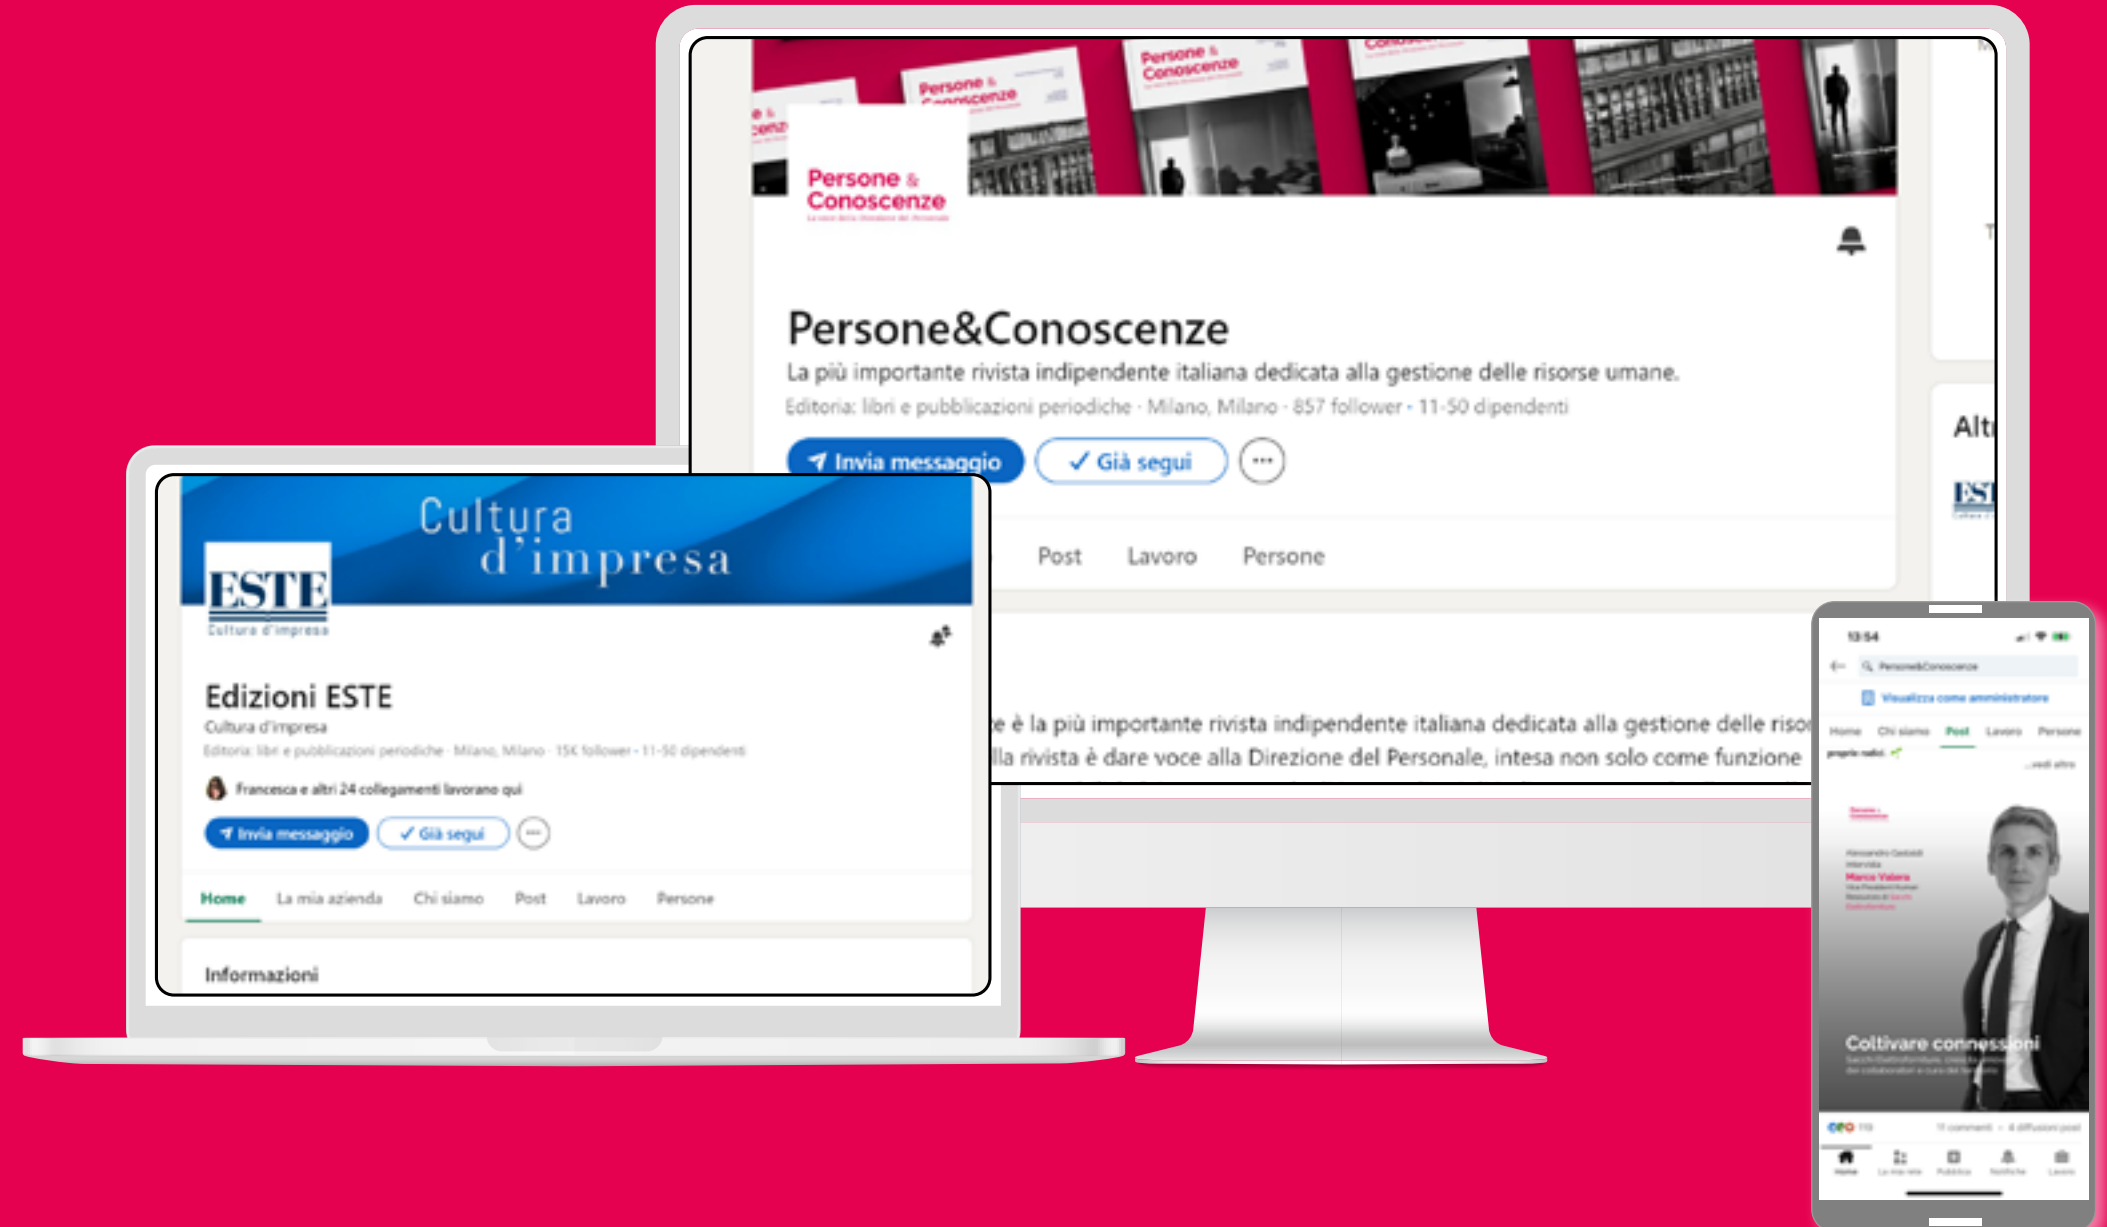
Persone & Conoscenze

Persone&Conoscenze

La più importante rivista indipendente italiana dedicata alla gestione delle risorse umane.

Editoria: libri e pubblicazioni periodiche · Milano, Milano · 857 follower · 11-50 dipendenti

Invia messaggio

✓ Già segui

Post Lavoro Persone

Alt

e è la più importante rivista indipendente italiana dedicata alla gestione delle riso

lla rivista è dare voce alla Direzione del Personale, intesa non solo come funzione

Cultura d'impresa

ESTE
Cultura d'impresa

Edizioni ESTE

Cultura d'impresa

Editoria: libri e pubblicazioni periodiche · Milano, Milano · 15K follower · 11-50 dipendenti

Francesca e altri 24 collegamenti lavorano qui

Invia messaggio

✓ Già segui

Home La mia azienda Chi siamo Post Lavoro Persone

Informazioni

13:54

Persone&Conoscenze

Visualizza come amministratore

Home Chi siamo Post Lavoro Persone

...vedi altro

Marco Valera

Coltivare connessioni